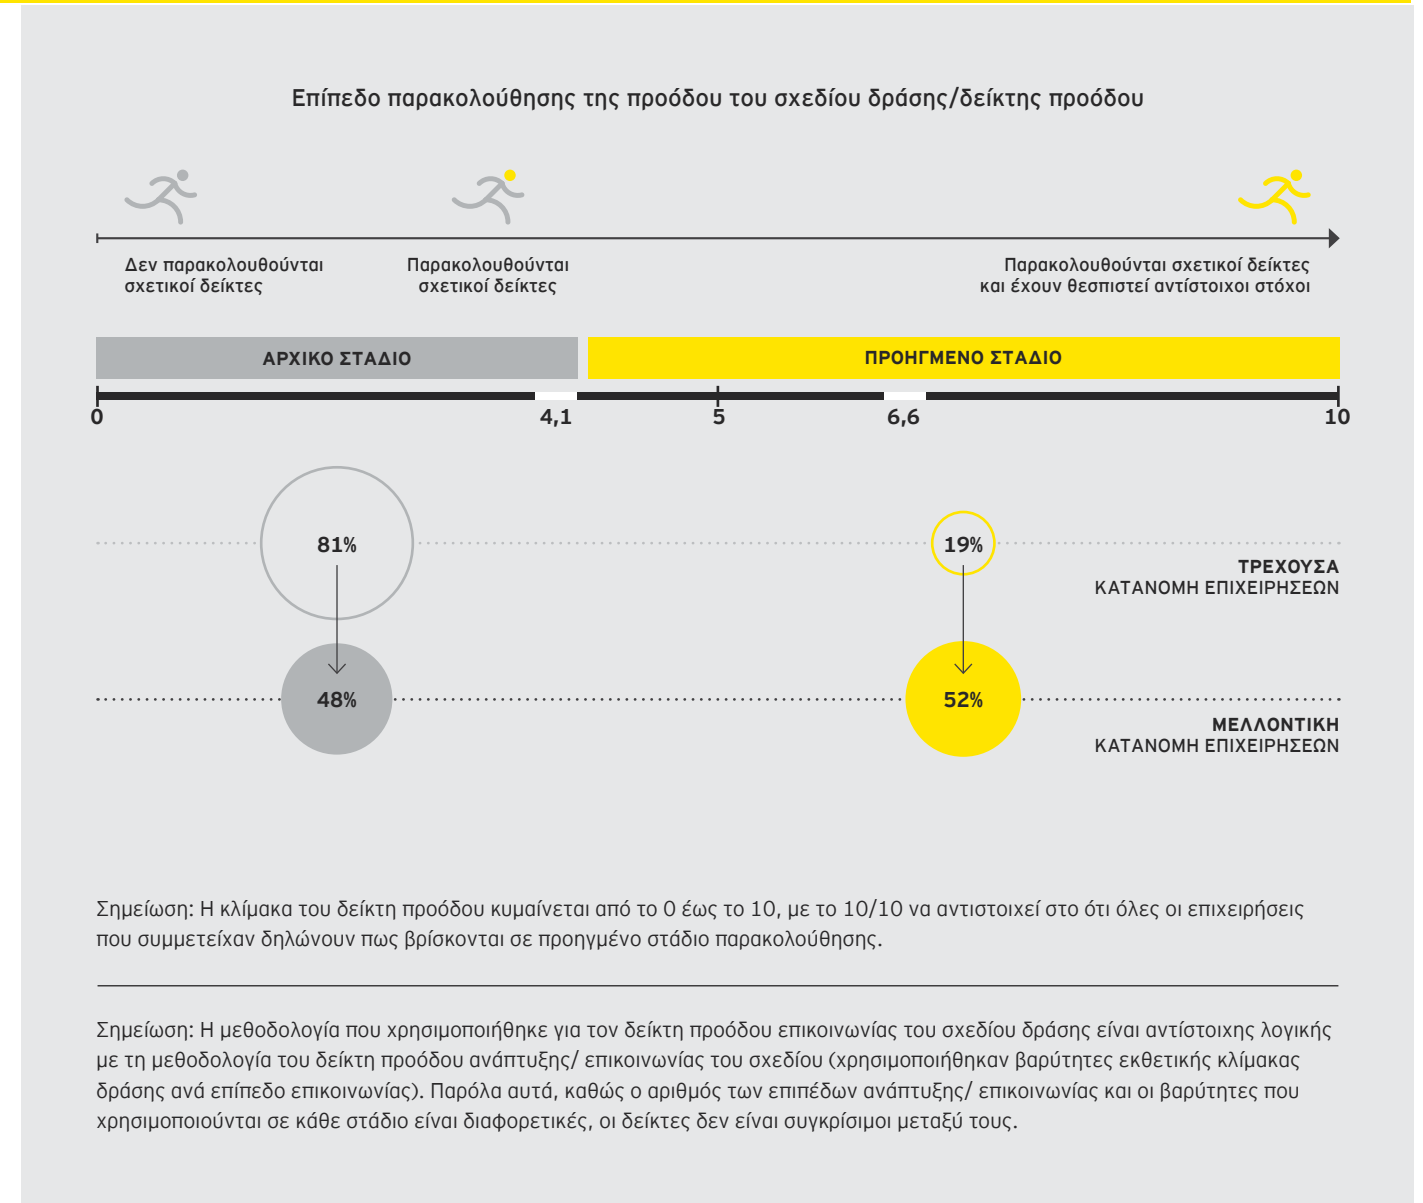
Επίπεδο παρακολούθησης της προόδου του σχεδίου δράσης/δείκτης προόδου

Δεν παρακολουθούνται σχετικοί δείκτες

Παρακολουθούνται σχετικοί δείκτες

Παρακολουθούνται σχετικοί δείκτες και έχουν θεσπιστεί αντίστοιχοι στόχοι

ΑΡΧΙΚΟ ΣΤΑΔΙΟ

ΠΡΟΗΓΜΕΝΟ ΣΤΑΔΙΟ

0

4,1

5

6,6

10

81%

19%

ΤΡΕΧΟΥΣΑ ΚΑΤΑΝΟΜΗ ΕΠΙΧΕΙΡΗΣΕΩΝ

48%

52%

ΜΕΛΛΟΝΤΙΚΗ ΚΑΤΑΝΟΜΗ ΕΠΙΧΕΙΡΗΣΕΩΝ

Σημείωση: Η κλίμακα του δείκτη προόδου κυμαίνεται από το 0 έως το 10, με το 10/10 να αντιστοιχεί στο ότι όλες οι επιχειρήσεις που συμμετείχαν δηλώνουν πως βρίσκονται σε προηγμένο στάδιο παρακολούθησης.

Σημείωση: Η μεθοδολογία που χρησιμοποιήθηκε για τον δείκτη προόδου επικοινωνίας του σχεδίου δράσης είναι αντίστοιχης λογικής με τη μεθοδολογία του δείκτη προόδου ανάπτυξης/ επικοινωνίας του σχεδίου (χρησιμοποιήθηκαν βαρύτητες εκθετικής κλίμακας δράσης ανά επίπεδο επικοινωνίας). Παρόλα αυτά, καθώς ο αριθμός των επιπέδων ανάπτυξης/ επικοινωνίας και οι βαρύτητες που χρησιμοποιούνται σε κάθε στάδιο είναι διαφορετικές, οι δείκτες δεν είναι συγκρίσιμοι μεταξύ τους.